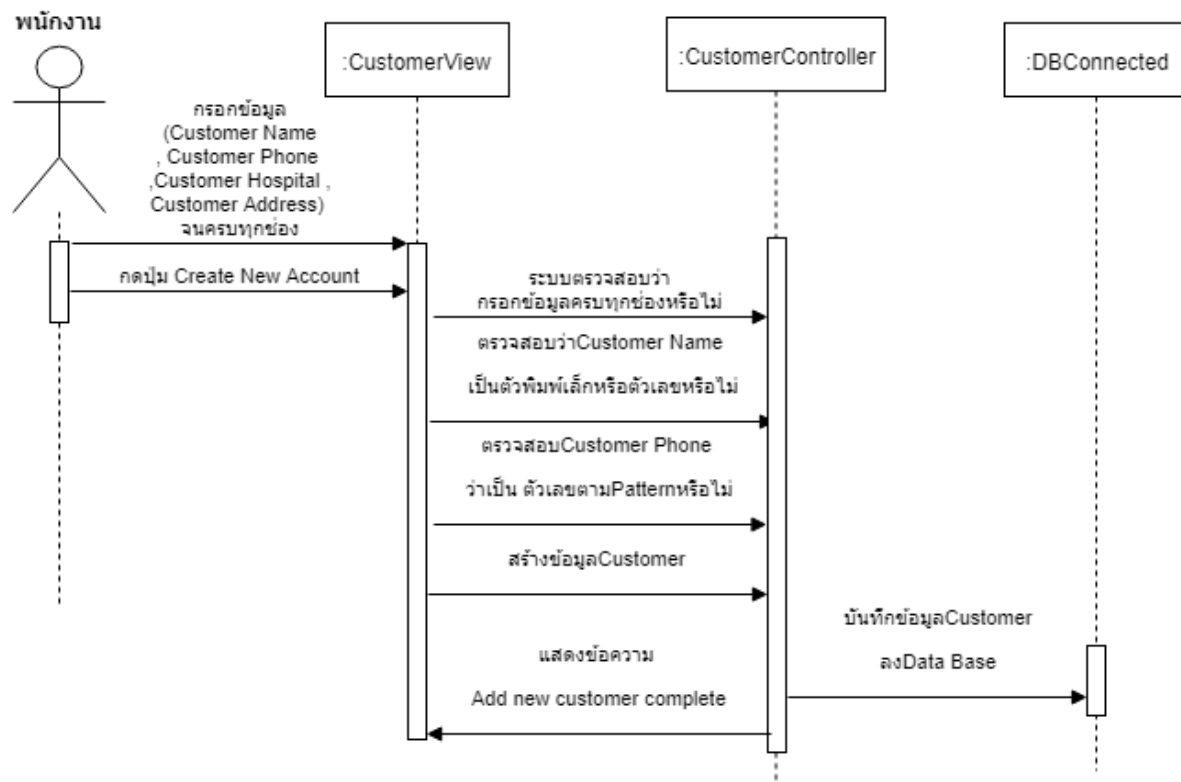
พนักงาน

:CustomerView

:CustomerController

:DBConnected

กรอกข้อมูล (Customer Name , Customer Phone ,Customer Hospital , Customer Address) จนครบทุกช่อง

กดปุ่ม Create New Account

ระบบตรวจสอบว่า กรอกข้อมูลครบทุกช่องหรือไม่

ตรวจสอบว่าCustomer Name

เป็นตัวพิมพ์เล็กหรือตัวเลขหรือไม่

ตรวจสอบCustomer Phone

ว่าเป็น ตัวเลขตามPatternหรือไม่

สร้างข้อมูลCustomer

บันทึกข้อมูลCustomer

ลงData Base

แสดงข้อความ

Add new customer complete